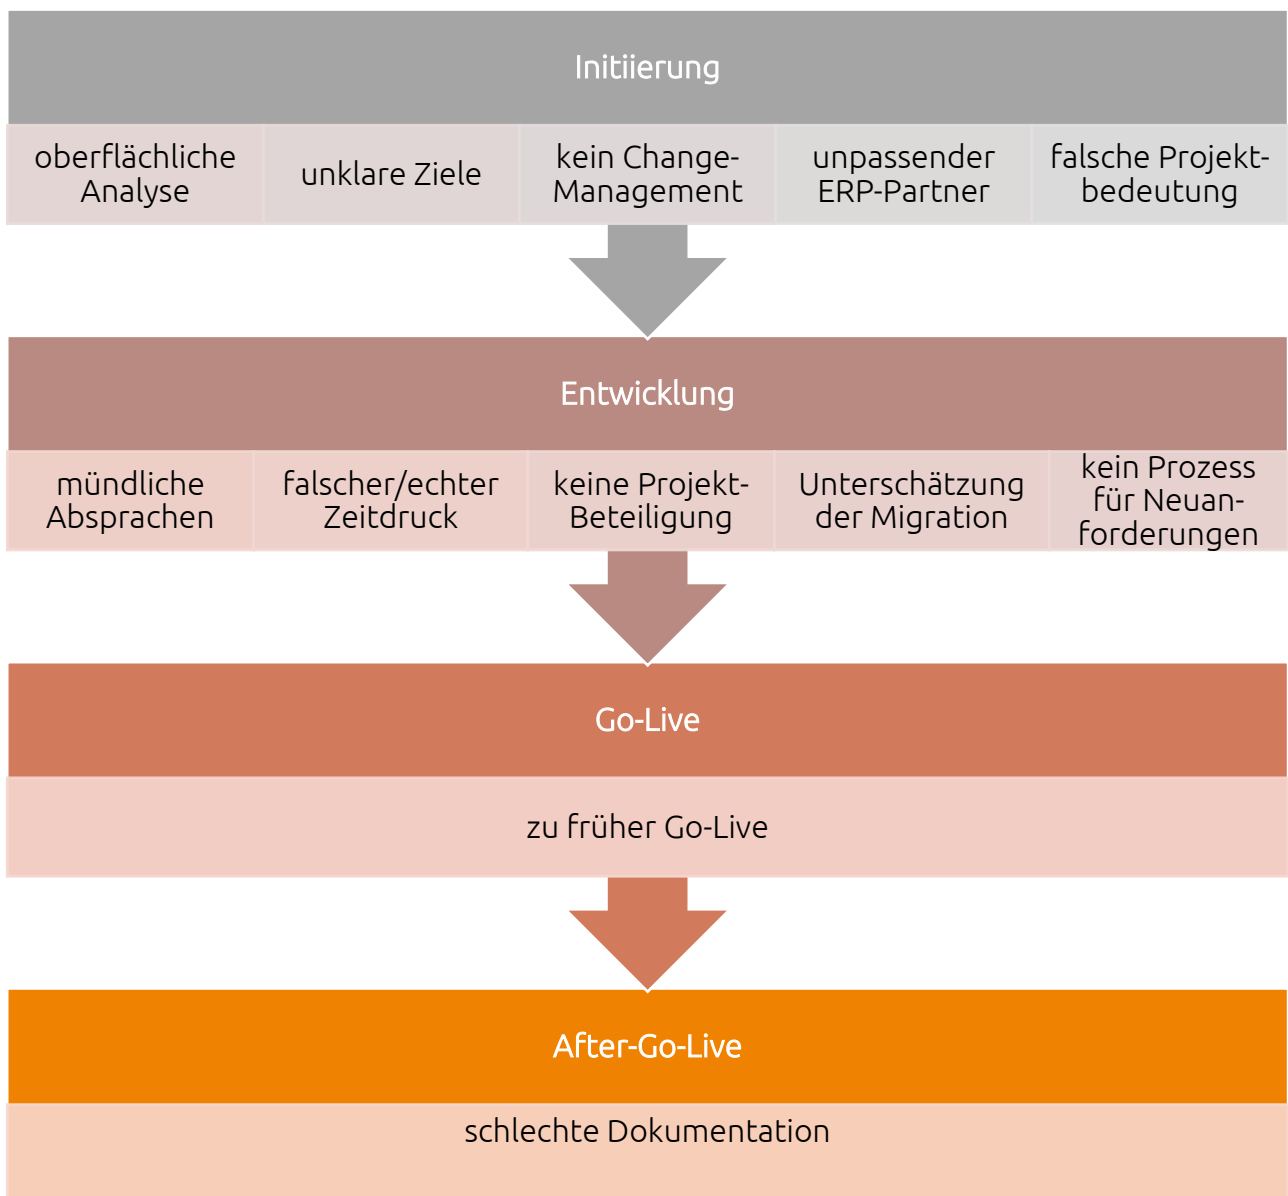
Initiierung

oberflächliche Analyse

unklare Ziele

kein Change-Management

unpassender ERP-Partner

falsche Projektbedeutung

Entwicklung

mündliche Absprachen

falscher/echter Zeitdruck

keine Projekt-Beteiligung

Unterschätzung der Migration

kein Prozess für Neuanforderungen

Go-Live

zu früher Go-Live

After-Go-Live

schlechte Dokumentation